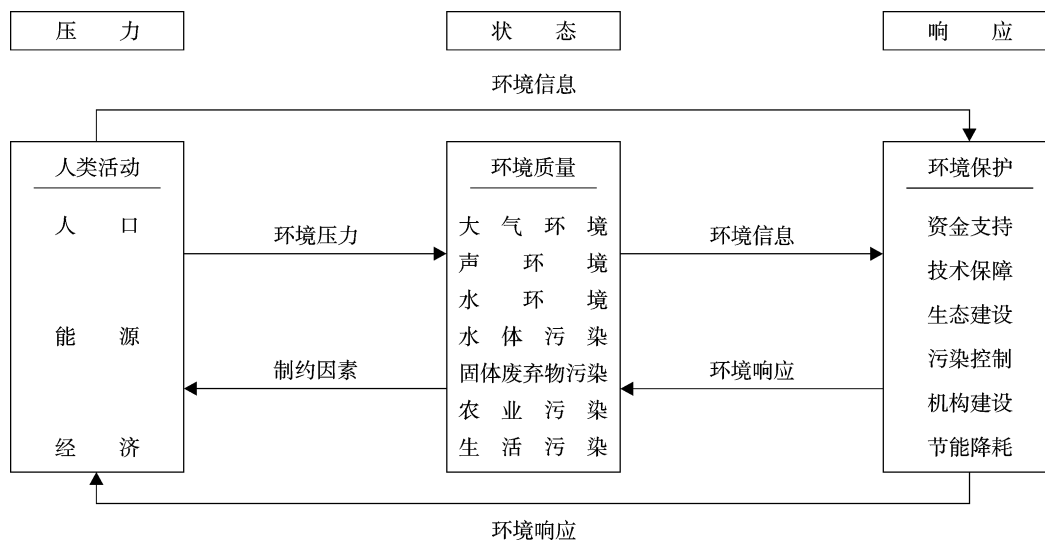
压力

状态

响应

环境信息

人类活动

人口

能源

经济

环境压力

制约因素

环境质量

大气环境
声环境
水环境
水体污染
固体废弃物污染
农业污染
生活污染

环境信息

环境响应

环境保护

资金支持
技术保障
生态建设
污染控制
机构建设
节能降耗

环境响应